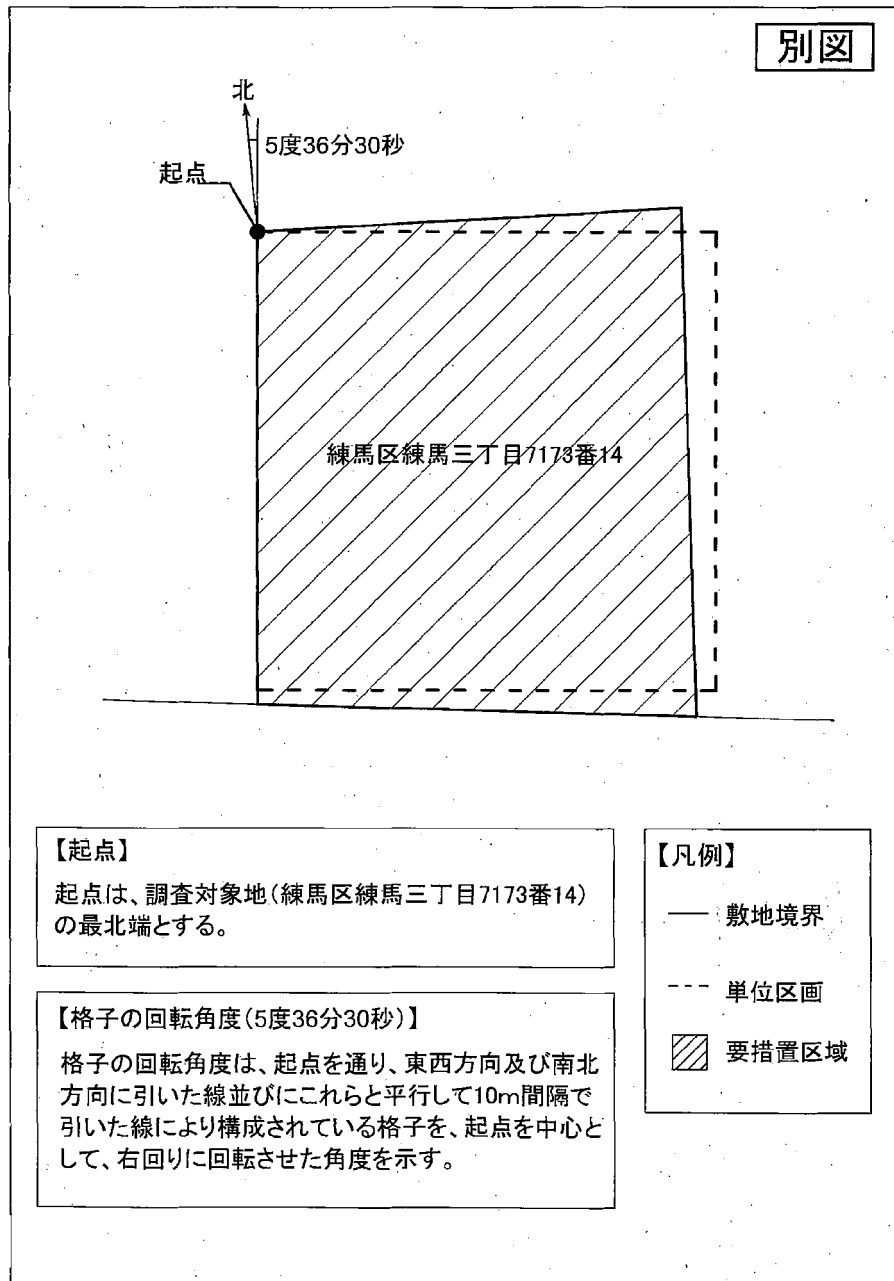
別図

北

5度36分30秒

起点

練馬区練馬三丁目7173番14

【起点】
起点は、調査対象地(練馬区練馬三丁目7173番14)の最北端とする。

【格子の回転角度(5度36分30秒)】
格子の回転角度は、起点を通り、東西方向及び南北方向に引いた線並びにこれらと平行して10m間隔で引いた線により構成されている格子を、起点を中心として、右回りに回転させた角度を示す。

【凡例】
敷地境界
単位区画
要措置区域